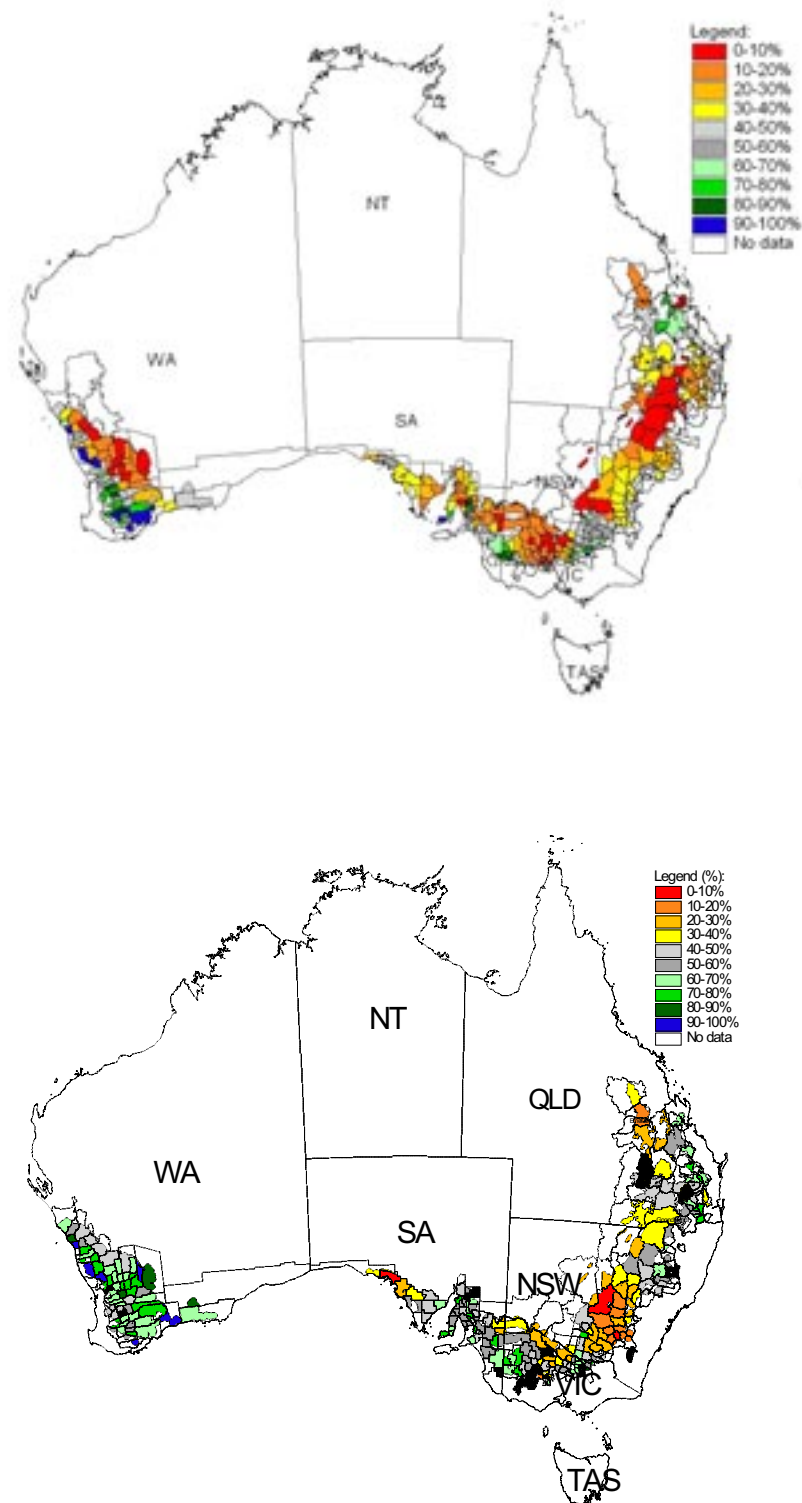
Legend:
0-10%
10-20%
20-30%
30-40%
40-50%
50-60%
60-70%
70-80%
80-90%
90-100%
No data

NT
WA
SA
NSW
VIC
TAS

Legend (%):
0-10%
10-20%
20-30%
30-40%
40-50%
50-60%
60-70%
70-80%
80-90%
90-100%
No data

NT
QLD
WA
SA
NSW
VIC
TAS